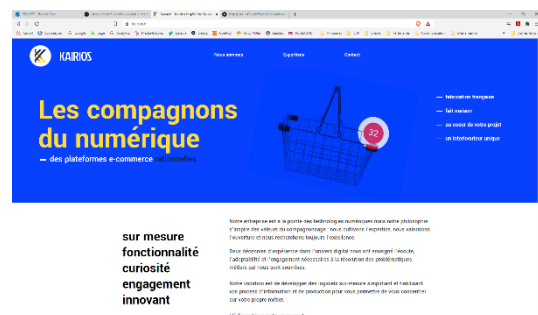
KAIRIOS

Nos services Expertises Contact

Les compagnons du numérique

— des plateformes e-commerce rationnelles

32

— fabrication française
— fait maison
— au coeur de votre projet
— un interlocuteur unique

sur mesure
fonctionnalité
curiosité
engagement
innovant

Notre entreprise est à la pointe des technologies numériques mais notre philosophie s'inspire des valeurs du compagnonnage : nous cultivons l'expertise, nous valorisons l'ouverture et nous recherchons toujours l'excellence.

Deux décennies d'expérience dans l'univers digital nous ont enseigné l'écoute, l'adaptabilité et l'engagement nécessaires à la résolution des problématiques métiers qui nous sont soumises.

Notre vocation est de développer des logiciels sur-mesure simplifiant et fiabilisant vos process d'information et de production pour vous permettre de vous concentrer sur votre propre métier.